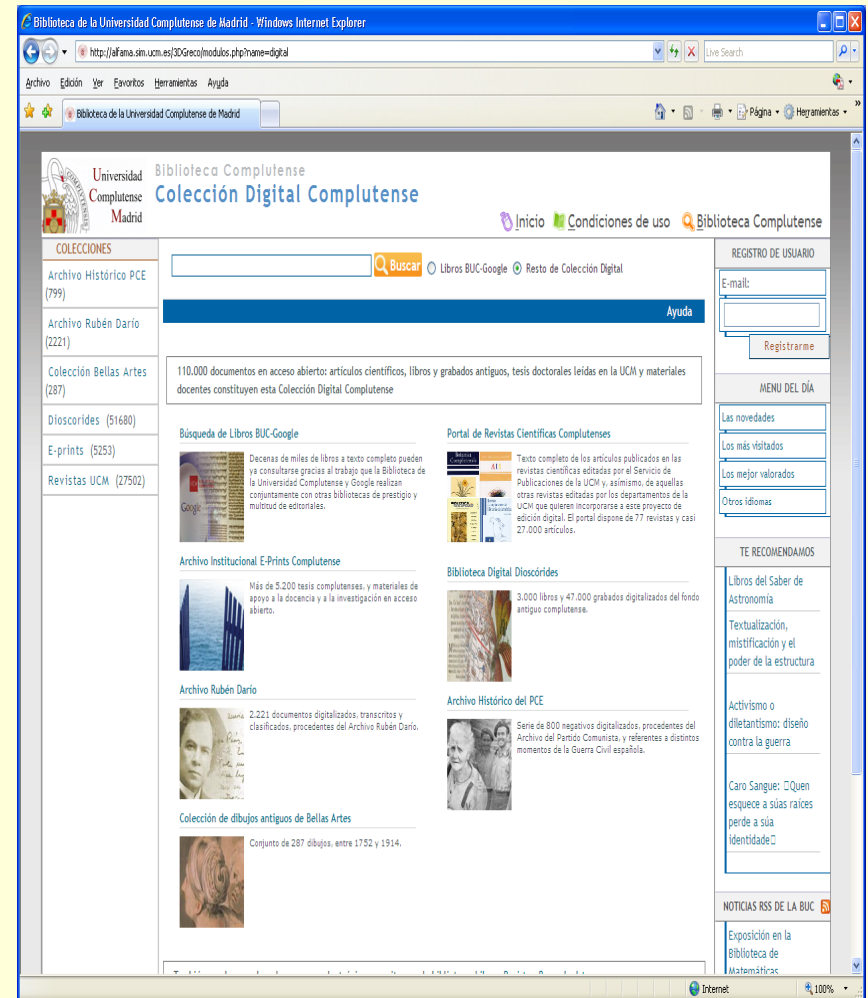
Biblioteca de la Universidad Complutense de Madrid - Windows Internet Explorer

http://alfama.sim.ucm.es/3DGreco/modulos.php?name=digital

Live Search

Archivo Edición Ver Favoritos Herramientas Ayuda

Biblioteca de la Universidad Complutense de Madrid

Página Herramientas

Universidad Complutense Madrid

Biblioteca Complutense
Colección Digital Complutense

Inicio Condiciones de uso Biblioteca Complutense

COLECCIONES

Archivo Histórico PCE (799)

Archivo Rubén Darío (2221)

Colección Bellas Artes (287)

Dioscorides (51680)

E-prints (5253)

Revistas UCM (27502)

Buscar Libros BUC-Google Resto de Colección Digital

Ayuda

110.000 documentos en acceso abierto: artículos científicos, libros y grabados antiguos, tesis doctorales leídas en la UCM y materiales docentes constituyen esta Colección Digital Complutense

Búsqueda de Libros BUC-Google

Decenas de miles de libros a texto completo pueden ya consultarse gracias al trabajo que la Biblioteca de la Universidad Complutense y Google realizan conjuntamente con otras bibliotecas de prestigio y multitud de editoriales.

Portal de Revistas Científicas Complutenses

Texto completo de los artículos publicados en las revistas científicas editadas por el Servicio de Publicaciones de la UCM y, asimismo, de aquellas otras revistas editadas por los departamentos de la UCM que quieren incorporarse a este proyecto de edición digital. El portal dispone de 77 revistas y casi 27.000 artículos.

Archivo Institucional E-Prints Complutense

Más de 5.200 tesis complutenses, y materiales de apoyo a la docencia y a la investigación en acceso abierto.

Biblioteca Digital Dioscórides

3.000 libros y 47.000 grabados digitalizados del fondo antiguo complutense.

Archivo Rubén Darío

2.221 documentos digitalizados, transcritos y clasificados, procedentes del Archivo Rubén Darío.

Archivo Histórico del PCE

Serie de 800 negativos digitalizados, procedentes del Archivo del Partido Comunista, y referentes a distintos momentos de la Guerra Civil española.

Colección de dibujos antiguos de Bellas Artes

Conjunto de 287 dibujos, entre 1752 y 1914.

REGISTRO DE USUARIO

E-mail:

Registrarme

MENU DEL DÍA

Las novedades

Los más visitados

Los mejor valorados

Otros idiomas

TE RECOMENDAMOS

Libros del Saber de Astronomía

Textualización, mistificación y el poder de la estructura

Activismo o diletantismo: diseño contra la guerra

Caro Sangue: Quen esquece a súas raíces perde a súa identidade

NOTICIAS RSS DE LA BUC

Exposición en la Biblioteca de Matemáticas

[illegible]

Internet 100%